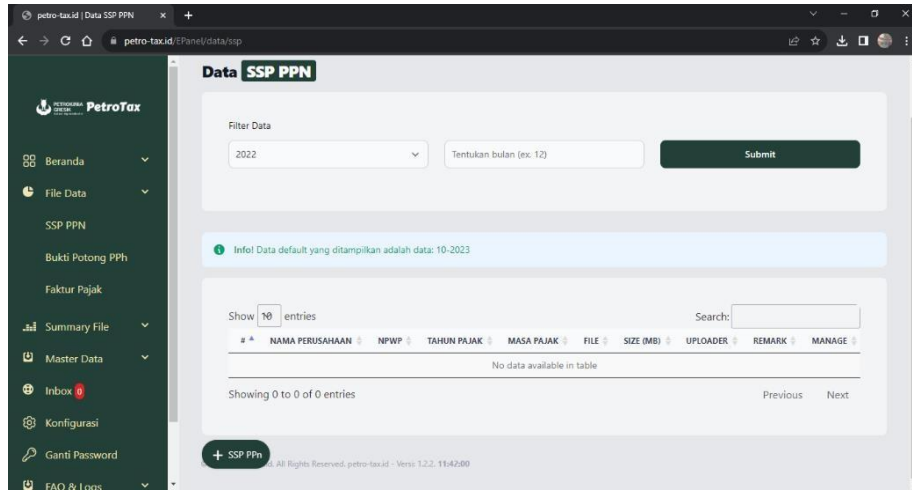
petro-tax.id | Data SSP PPN

petro-tax.id/EPanel/data/ssp

PetroTax

Beranda

File Data

SSP PPN

Bukti Potong PPh

Faktur Pajak

Summary File

Master Data

Inbox 0

Konfigurasi

Ganti Password

FAQ & Logs

Data SSP PPN

Filter Data

2022

Tentukan bulan (ex. 12)

Submit

Info! Data default yang ditampilkan adalah data: 10-2023

Show 10 entries

Search:

| # | NAMA PERUSAHAAN | NPWP | TAHUN PAJAK | MASA PAJAK | FILE | SIZE (MB) | UPLOADER | REMARK | MANAGE |
|---|---|---|---|---|---|---|---|---|---|
| No data available in table | | | | | | | | | |

Showing 0 to 0 of 0 entries

Previous Next

+ SSP PPn

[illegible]d. All Rights Reserved. petro-tax.id - Versi: 1.2.2. 11:42:00